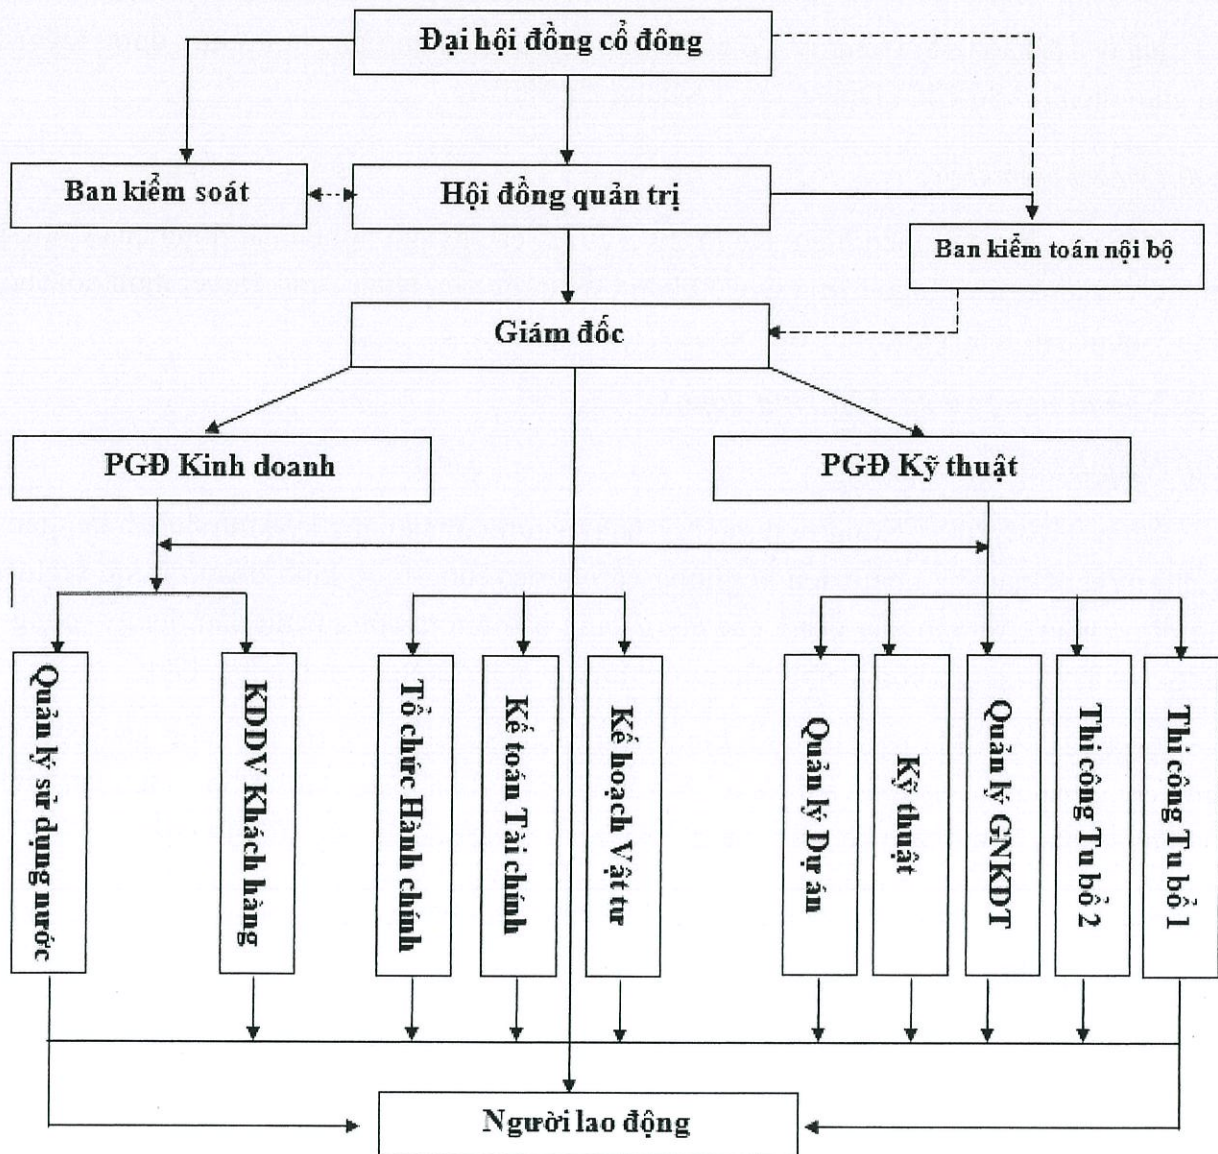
Đại hội đồng cổ đông

Ban kiểm soát

Hội đồng quản trị

Ban kiểm toán nội bộ

Giám đốc

PGĐ Kinh doanh

PGĐ Kỹ thuật

Quản lý sử dụng nước

KDDV Khách hàng

Tổ chức Hành chính

Kế toán Tài chính

Kế hoạch Vật tư

Quản lý Dự án

Kỹ thuật

Quản lý GNKDT

Thi công Tu bổ 2

Thi công Tu bổ 1

Người lao động